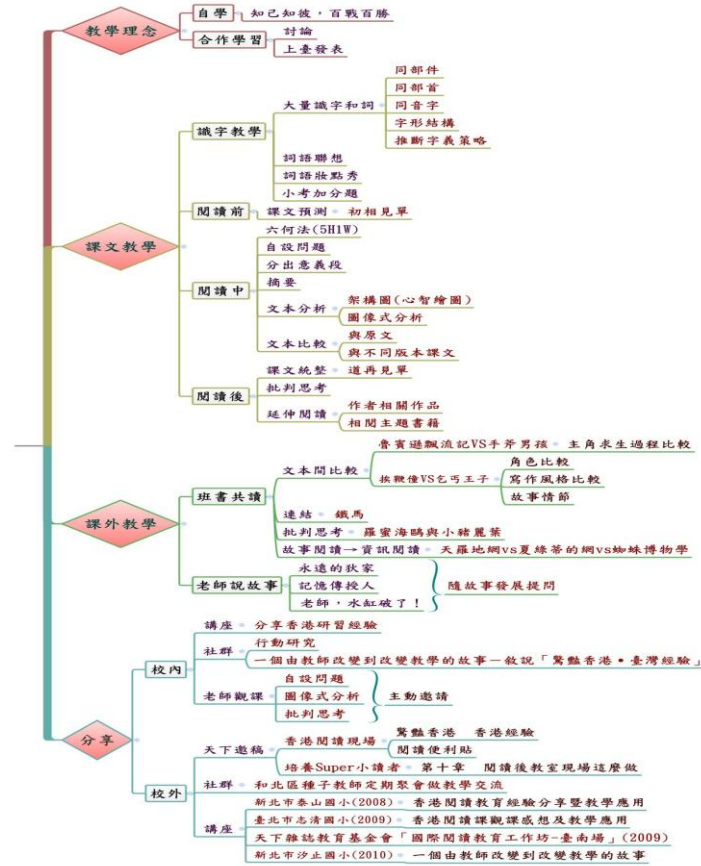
教學理念
自學
知己知彼，百戰百勝
合作學習
討論
上臺發表

課文教學
識字教學
大量識字和詞
同部件
同部首
同音字
字形結構
推斷字義策略
詞語聯想
詞語妝點秀
小考加分題
閱讀前
課文預測
初相見單
閱讀中
六何法(5H1W)
自設問題
分出意義段
摘要
文本分析
架構圖(心智繪圖)
圖像式分析
文本比較
與原文
與不同版本課文
閱讀後
課文統整
道再見單
批判思考
延伸閱讀
作者相關作品
相關主題書籍

課外教學
班書共讀
文本間比較
魯賓遜飄流記VS手斧男孩
主角求生過程比較
挨鞭僮VS乞丐王子
角色比較
寫作風格比較
故事情節
連結
鐵馬
批判思考
羅蜜海鷗與小豬麗葉
故事閱讀→資訊閱讀
天羅地網VS夏綠蒂的網VS蜘蛛博物學
老師說故事
永遠的狄家
記憶傳授人
老師，水缸破了！
隨故事發展提問

分享
校內
講座
分享香港研習經驗
社群
行動研究
一個由教師改變到改變教學的故事—敘說「驚豔香港‧臺灣經驗」
老師觀課
自設問題
圖像式分析
批判思考
主動邀請
校外
天下邀稿
香港閱讀現場
驚豔香港
香港經驗
閱讀便利貼
培養Super小讀者
第十章
閱讀後教室現場這麼做
社群
和北區種子教師定期聚會做教學交流
講座
新北市泰山國小(2008)
香港閱讀教育經驗分享暨教學應用
臺北市志清國小(2009)
香港閱讀課觀課感想及教學應用
天下雜誌教育基金會「國際閱讀教育工作坊-臺南場」(2009)
新北市汐止國小(2010)
一個由教師改變到改變教學的故事